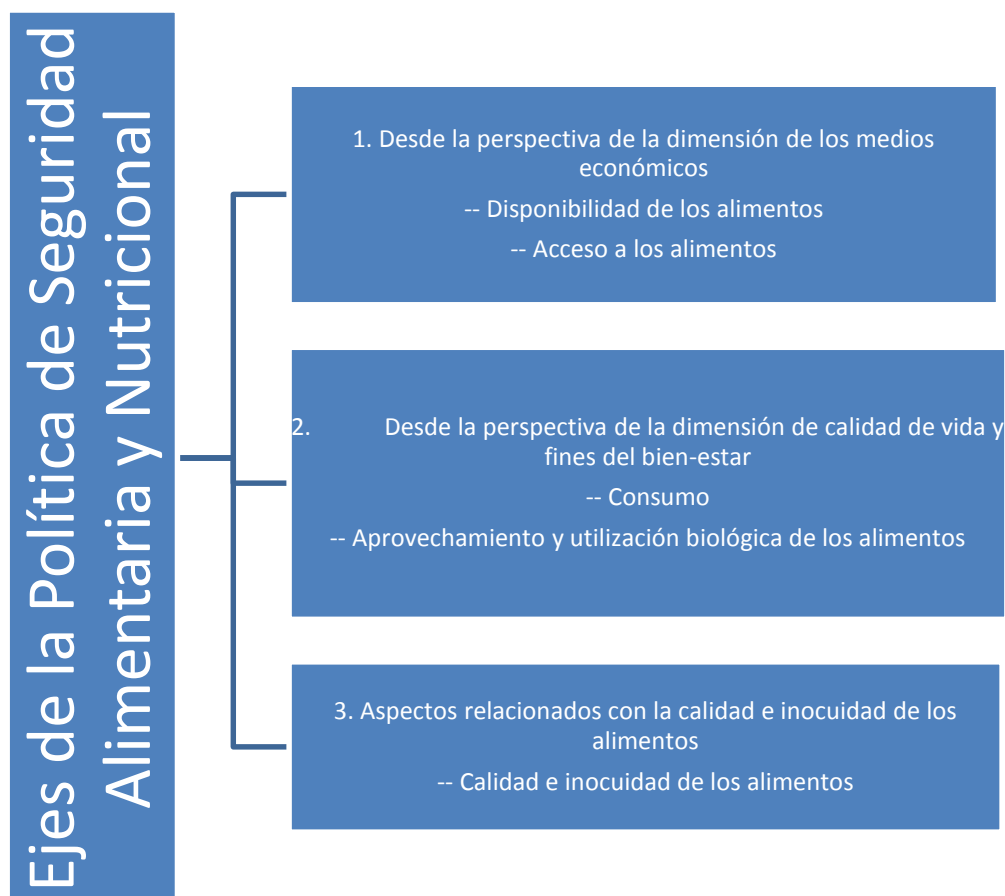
Ejes de la Política de Seguridad Alimentaria y Nutricional

1. Desde la perspectiva de la dimensión de los medios económicos

-- Disponibilidad de los alimentos

-- Acceso a los alimentos

2. Desde la perspectiva de la dimensión de calidad de vida y fines del bien-estar

-- Consumo

-- Aprovechamiento y utilización biológica de los alimentos

3. Aspectos relacionados con la calidad e inocuidad de los alimentos

-- Calidad e inocuidad de los alimentos